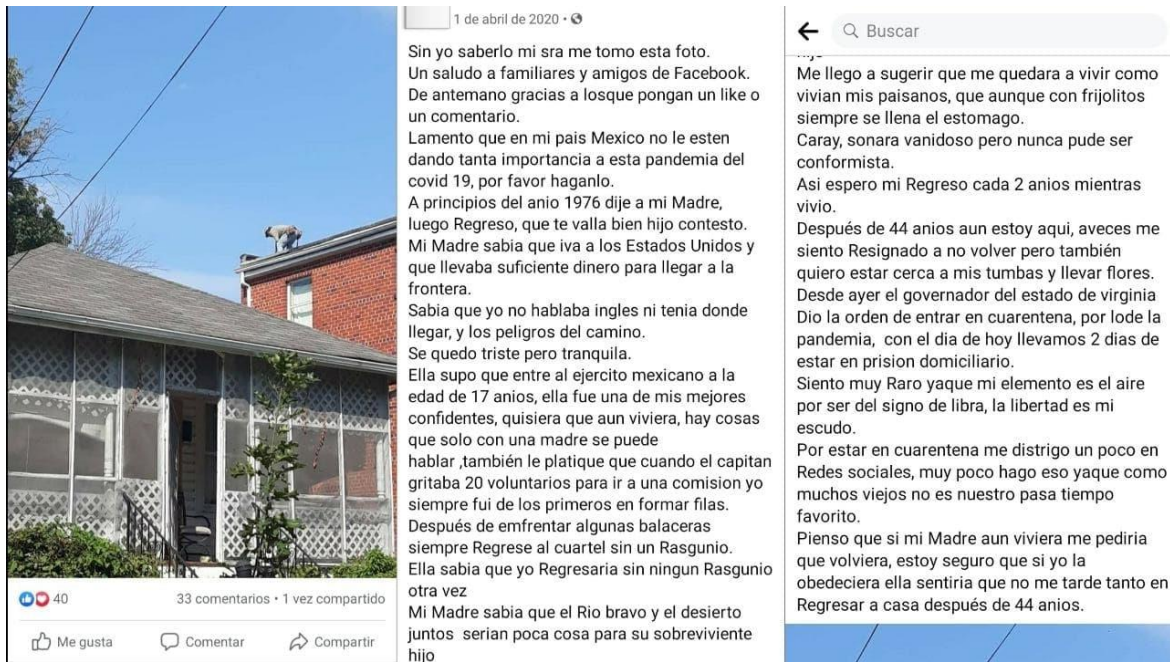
40

33 comentarios • 1 vez compartido

Me gusta Comentar Compartir

1 de abril de 2020 •

Sin yo saberlo mi sra me tomo esta foto.
Un saludo a familiares y amigos de Facebook.
De antemano gracias a losque pongan un like o un comentario.
Lamento que en mi pais Mexico no le esten dando tanta importancia a esta pandemia del covid 19, por favor haganlo.
A principios del anio 1976 dije a mi Madre, luego Regreso, que te valla bien hijo contesto.
Mi Madre sabia que iva a los Estados Unidos y que llevaba suficiente dinero para llegar a la frontera.
Sabia que yo no hablaba ingles ni tenia donde llegar, y los peligros del camino.
Se quedo triste pero tranquila.
Ella supo que entre al ejercito mexicano a la edad de 17 anios, ella fue una de mis mejores confidentes, quisiera que aun viviera, hay cosas que solo con una madre se puede hablar ,también le platique que cuando el capitan gritaba 20 voluntarios para ir a una comision yo siempre fui de los primeros en formar filas.
Después de emfrentar algunas balaceras siempre Regrese al cuartel sin un Rasgunio.
Ella sabia que yo Regresaria sin ningun Rasgunio otra vez
Mi Madre sabia que el Rio bravo y el desierto juntos serian poca cosa para su sobreviviente hijo

Buscar

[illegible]
Me llego a sugerir que me quedara a vivir como vivian mis paisanos, que aunque con frijolitos siempre se llena el estomago.
Caray, sonara vanidoso pero nunca pude ser conformista.
Asi espero mi Regreso cada 2 anios mientras vivio.
Después de 44 anios aun estoy aqui, aveces me siento Resignado a no volver pero también quiero estar cerca a mis tumbas y llevar flores.
Desde ayer el governador del estado de virginia Dio la orden de entrar en cuarentena, por lode la pandemia, con el dia de hoy llevamos 2 dias de estar en prision domiciliario.
Siento muy Raro yaque mi elemento es el aire por ser del signo de libra, la libertad es mi escudo.
Por estar en cuarentena me distrigo un poco en Redes sociales, muy poco hago eso yaque como muchos viejos no es nuestro pasa tiempo favorito.
Pienso que si mi Madre aun viviera me pediria que volviera, estoy seguro que si yo la obedeciera ella sentiria que no me tarde tanto en Regresar a casa después de 44 anios.